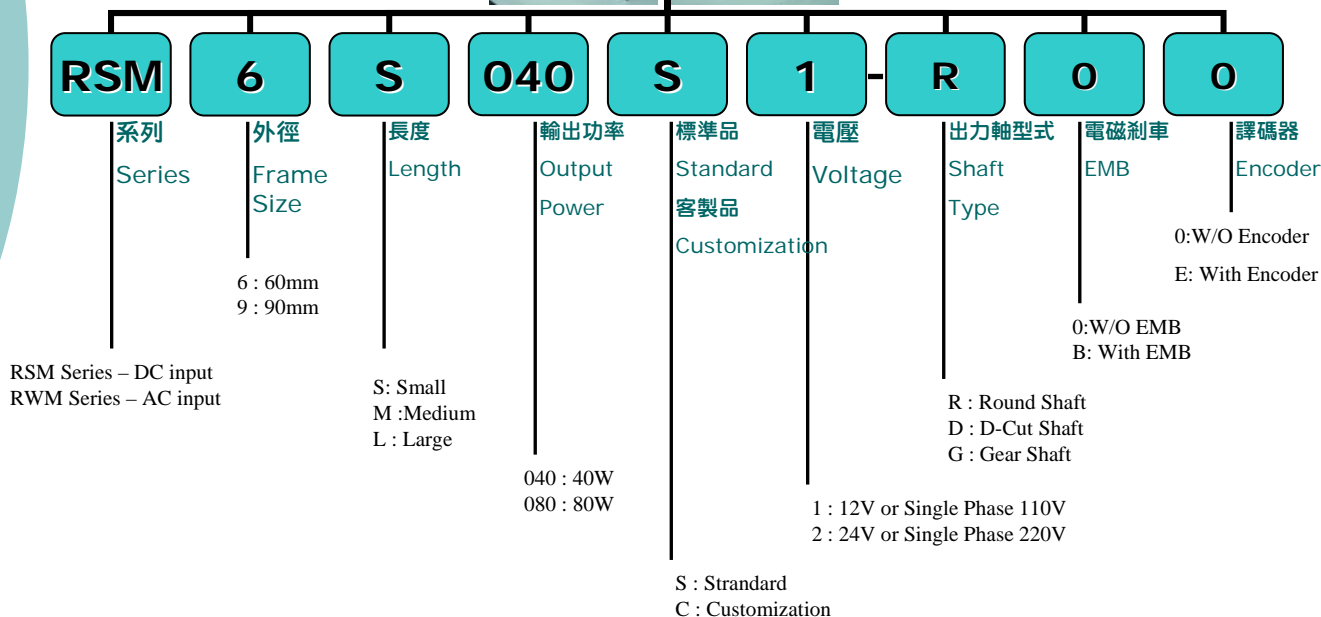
RSM 6 S 040 S 1 - R 0 0

系列
Series

RSM Series – DC input
RWM Series – AC input

外徑
Frame Size

6 : 60mm
9 : 90mm

長度
Length

S: Small
M :Medium
L : Large

輸出功率
Output Power

040 : 40W
080 : 80W

標準品
Standard
客製品
Customization

S : Strandard
C : Customization

電壓
Voltage

1 : 12V or Single Phase 110V
2 : 24V or Single Phase 220V

出力軸型式
Shaft Type

R : Round Shaft
D : D-Cut Shaft
G : Gear Shaft

電磁刹車
EMB

0:W/O EMB
B: With EMB

譯碼器
Encoder

0:W/O Encoder
E: With Encoder